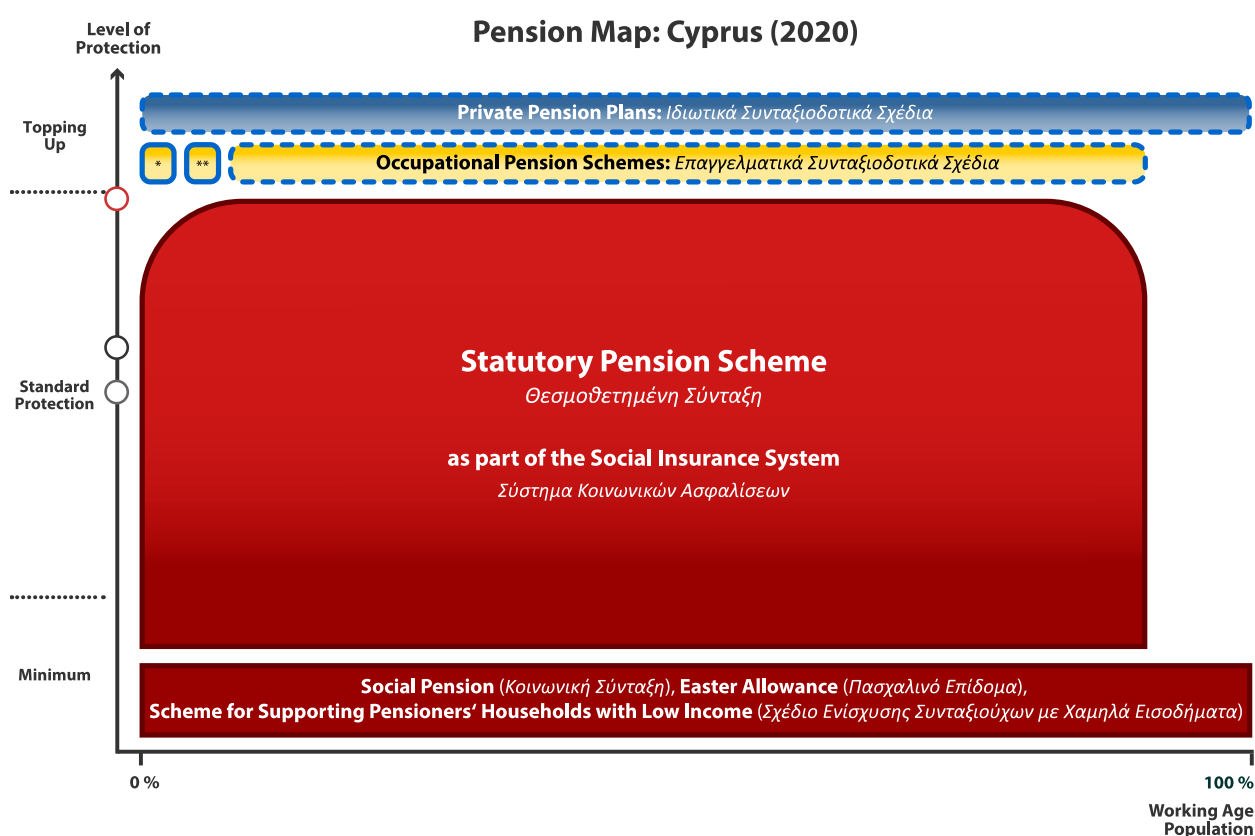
Level of Protection

Pension Map: Cyprus (2020)

Topping Up

Private Pension Plans: Ιδιωτικά Συνταξιοδοτικά Σχέδια

*

**

Occupational Pension Schemes: Επαγγελματικά Συνταξιοδοτικά Σχέδια

Standard Protection

Statutory Pension Scheme

Θεσμοθετημένη Σύνταξη

as part of the Social Insurance System

Σύστημα Κοινωνικών Ασφαλίσεων

Minimum

Social Pension (Κοινωνική Σύνταξη), Easter Allowance (Πασχαλινό Επίδομα), Scheme for Supporting Pensioners' Households with Low Income (Σχέδιο Ενίσχυσης Συνταξιούχων με Χαμηλά Εισοδήματα)

0 %

100 %

Working Age Population